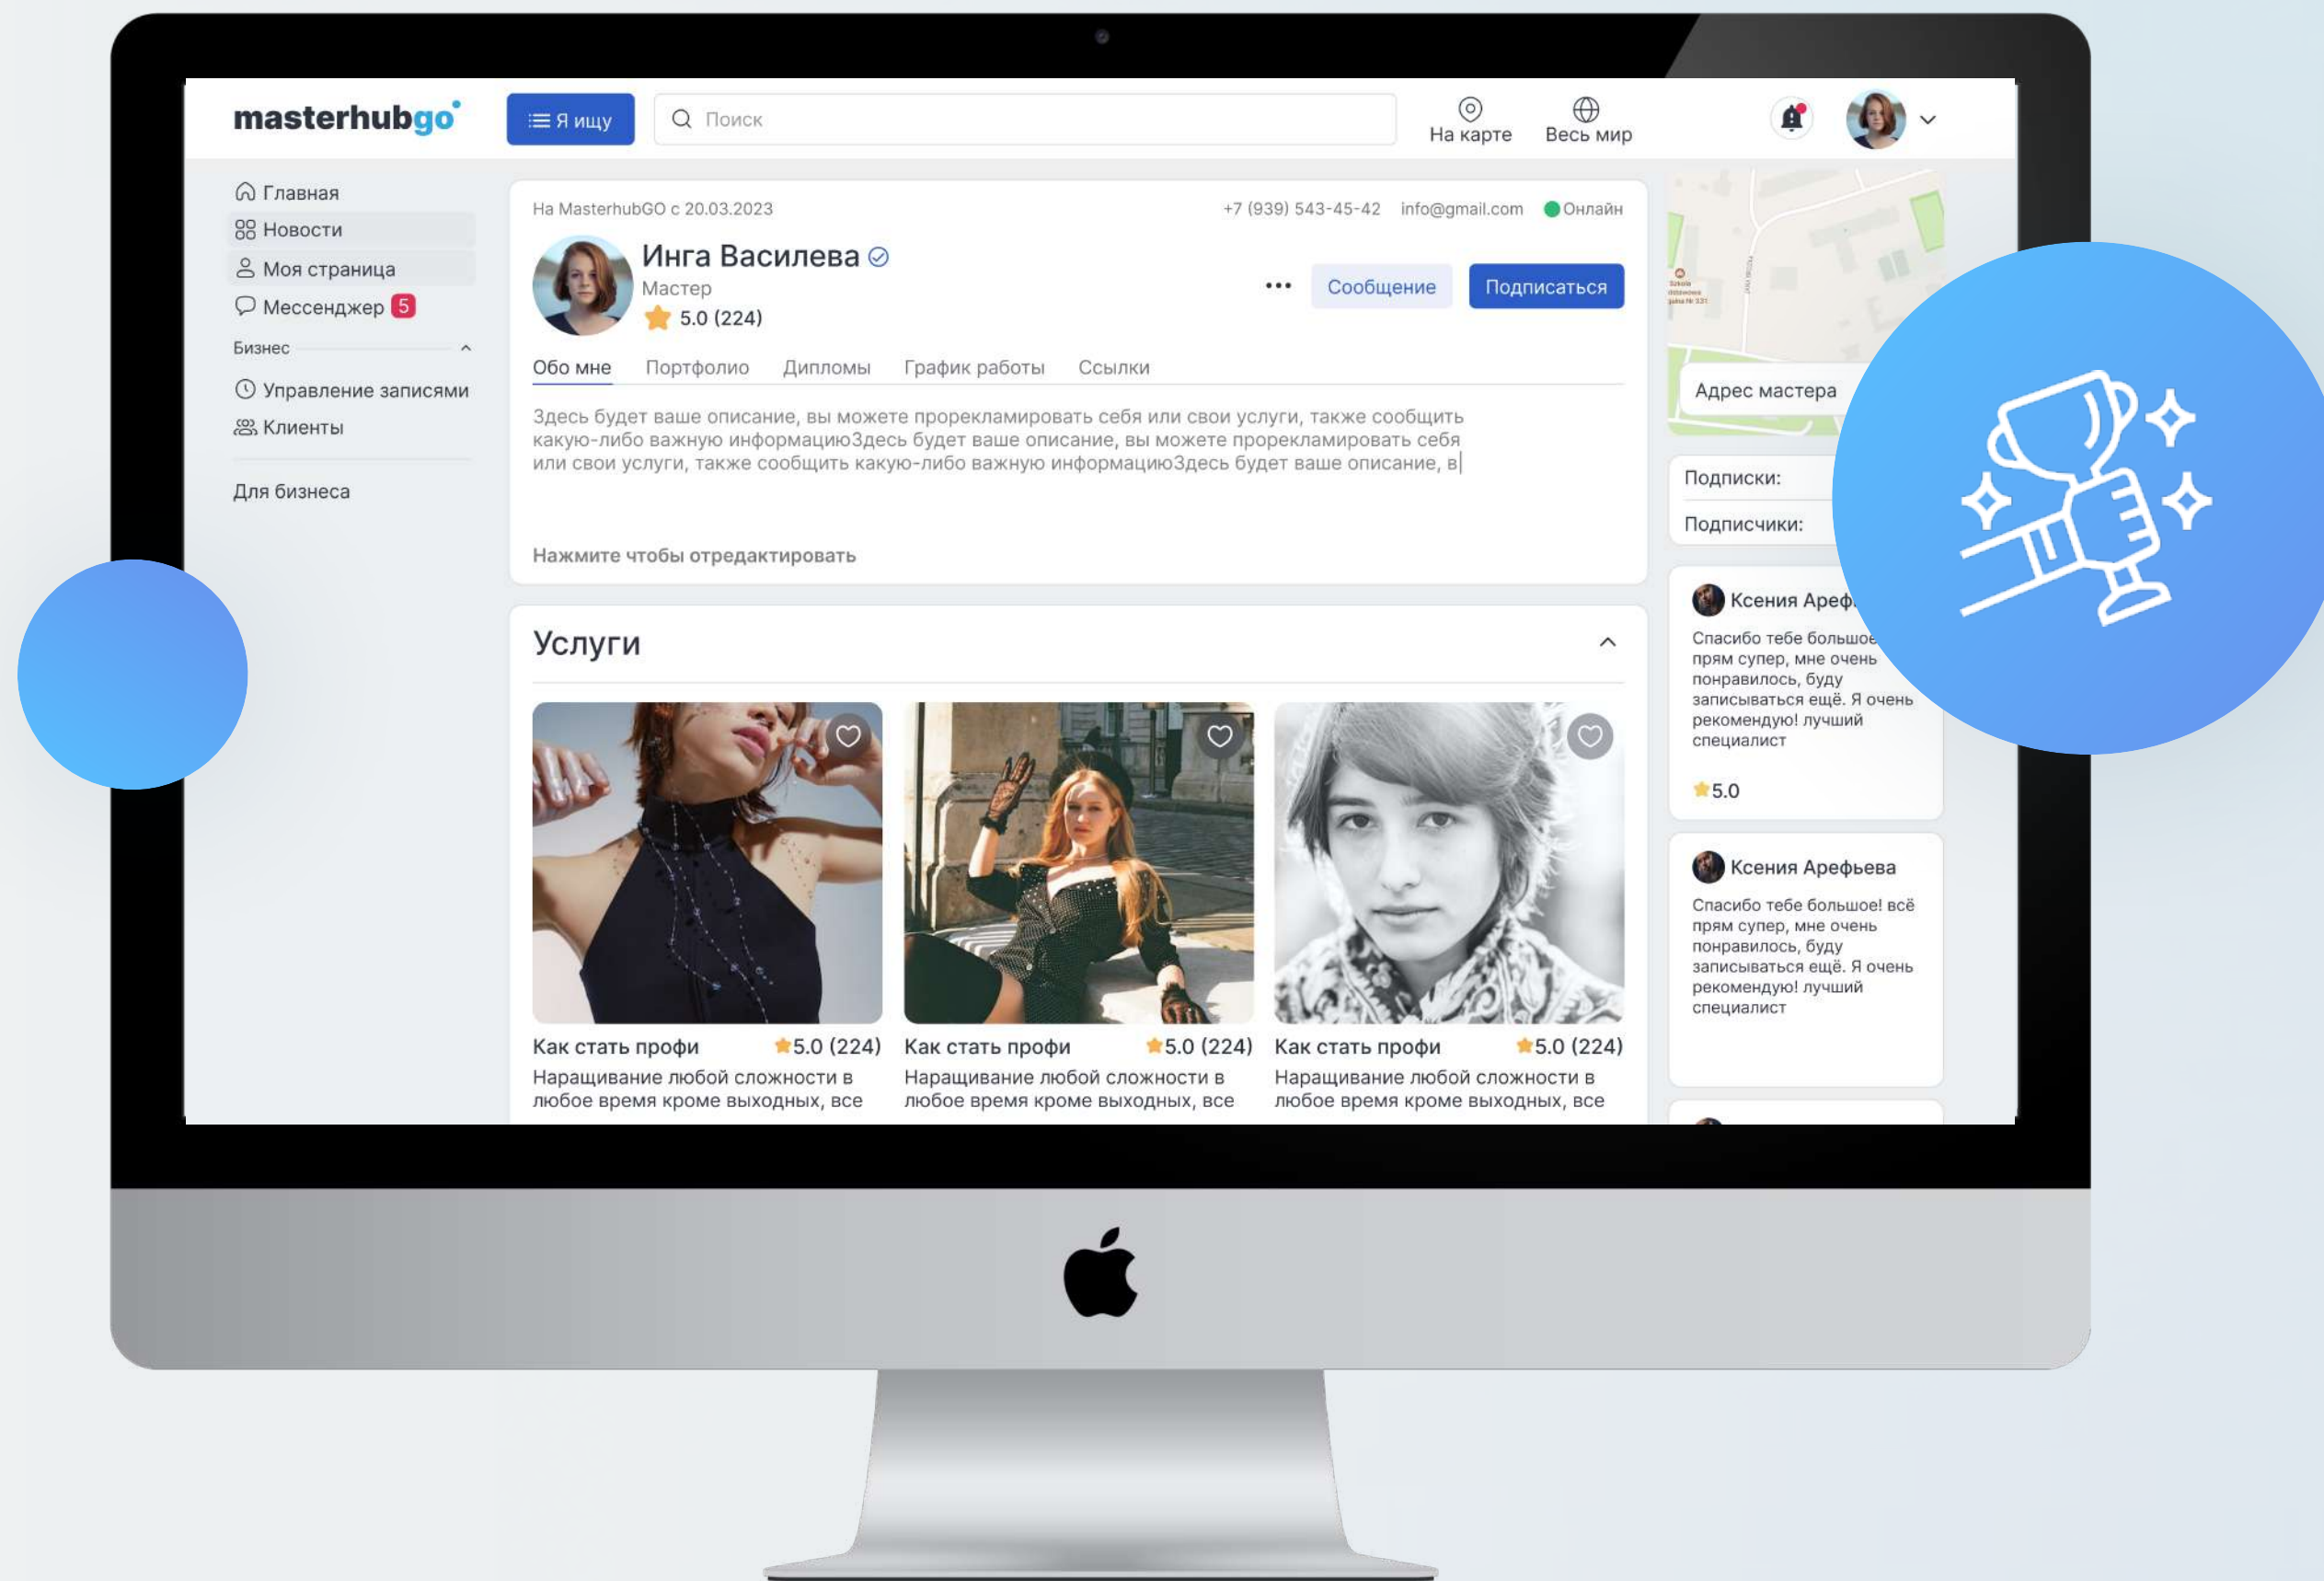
masterhubgo

Я ищу

Поиск

На карте

Весь мир

Главная
Новости
Моя страница
Мессенджер 5

Бизнес

Управление записями
Клиенты

Для бизнеса

На MasterhubGO с 20.03.2023

+7 (939) 543-45-42 info@gmail.com Онлайн

Инга Василева
Мастер
5.0 (224)

Сообщение
Подписаться

Обо мне Портфолио Дипломы График работы Ссылки

Здесь будет ваше описание, вы можете прорекламировать себя или свои услуги, также сообщить какую-либо важную информациюЗдесь будет ваше описание, вы можете прорекламировать себя или свои услуги, также сообщить какую-либо важную информациюЗдесь будет ваше описание, в

Нажмите чтобы отредактировать

Услуги

Как стать профи 5.0 (224)
Наращивание любой сложности в любое время кроме выходных, все

Как стать профи 5.0 (224)
Наращивание любой сложности в любое время кроме выходных, все

Как стать профи 5.0 (224)
Наращивание любой сложности в любое время кроме выходных, все

Адрес мастера

Подписки:

Подписчики:

Ксения Ареф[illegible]
Спасибо тебе большое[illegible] прям супер, мне очень понравилось, буду записываться ещё. Я очень рекомендую! лучший специалист
5.0

Ксения Арефьева
Спасибо тебе большое! всё прям супер, мне очень понравилось, буду записываться ещё. Я очень рекомендую! лучший специалист